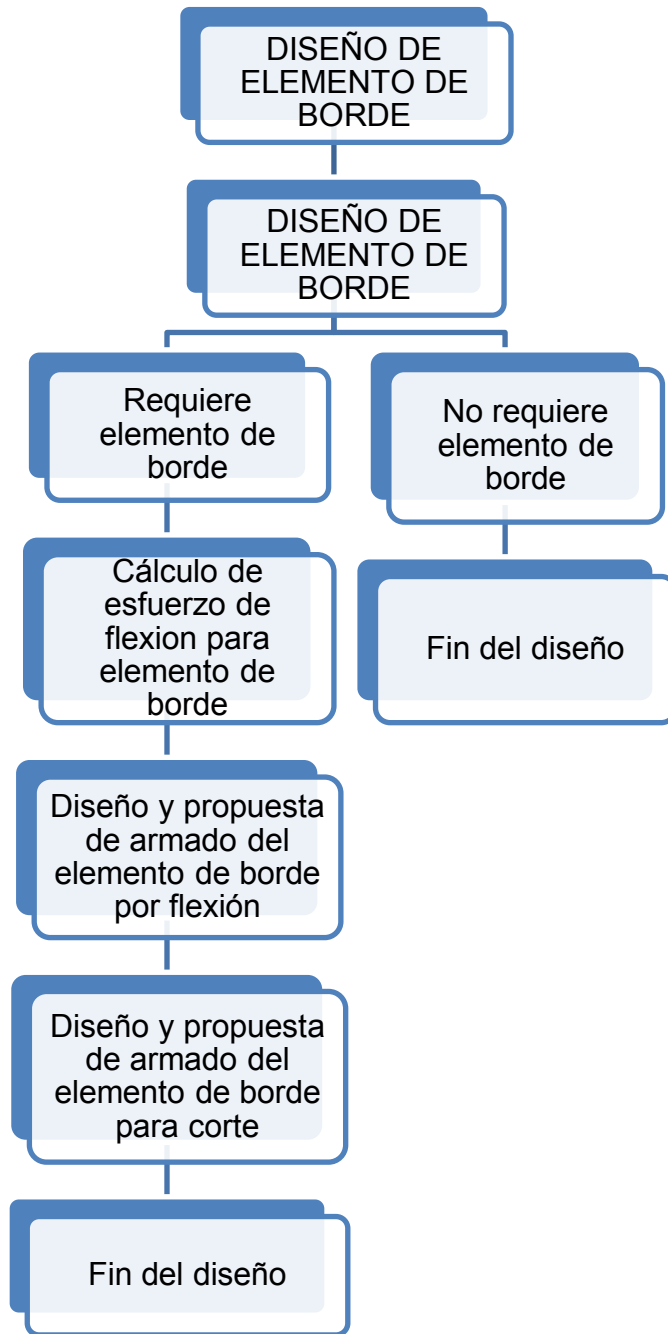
DISEÑO DE ELEMENTO DE BORDE

DISEÑO DE ELEMENTO DE BORDE

Requiere elemento de borde

No requiere elemento de borde

Cálculo de esfuerzo de flexion para elemento de borde

Fin del diseño

Diseño y propuesta de armado del elemento de borde por flexión

Diseño y propuesta de armado del elemento de borde para corte

Fin del diseño